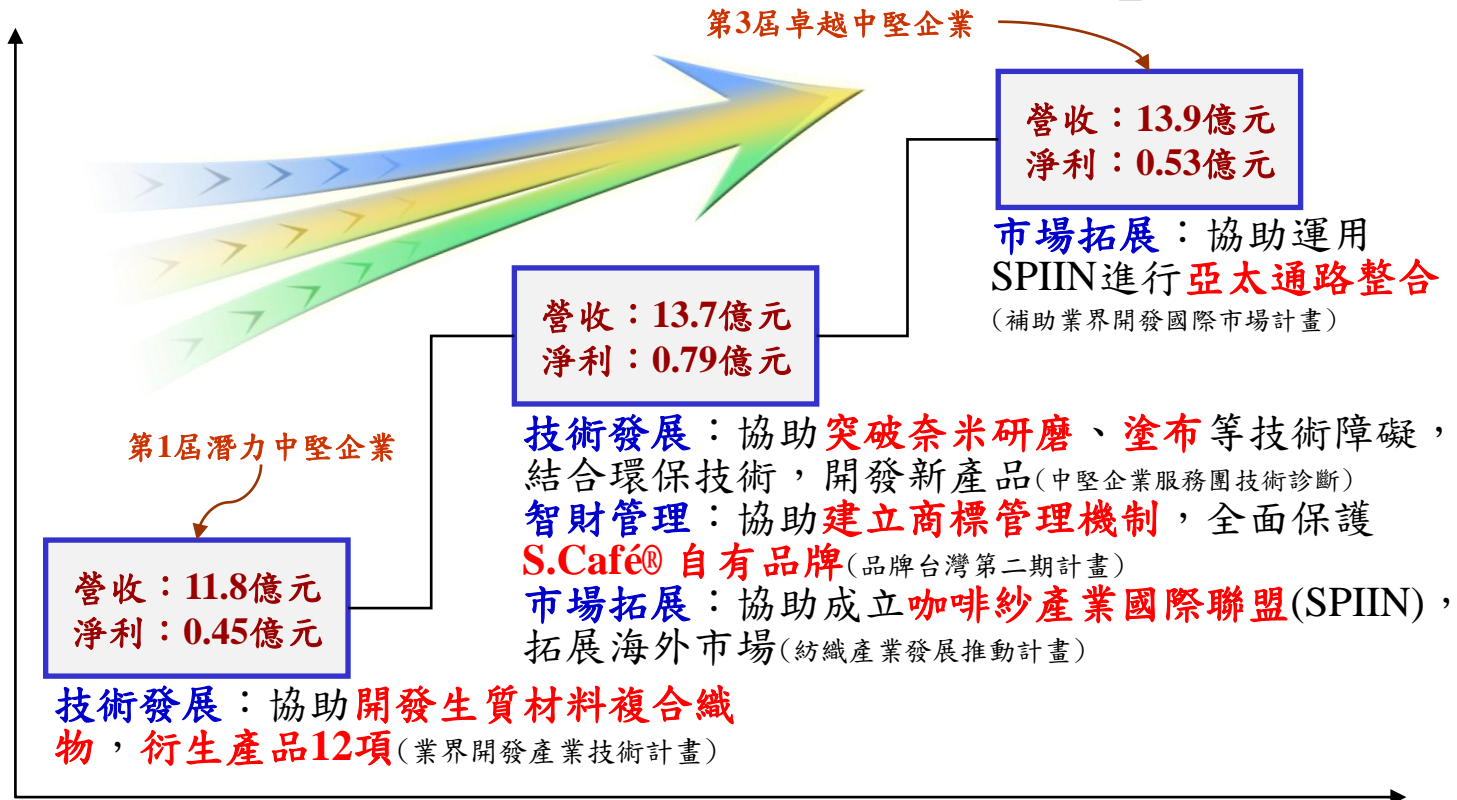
第3居卓越中堅企業

營收：13.9億元
淨利：0.53億元

市場拓展：協助運用SPIIN進行亞太通路整合（補助業界開發國際市場計畫）

營收：13.7億元
淨利：0.79億元

技術發展：協助突破奈米研磨、塗布等技術障礙，結合環保技術，開發新產品（中堅企業服務團技術診斷）
智財管理：協助建立商標管理機制，全面保護S.Café® 自有品牌（品牌台灣第二期計畫）
市場拓展：協助成立咖啡紗產業國際聯盟(SPIIN)，拓展海外市場（紡織產業發展推動計畫）

第1居潛力中堅企業

營收：11.8億元
淨利：0.45億元

技術發展：協助開發生質材料複合織物，衍生產品12項（業界開發產業技術計畫）